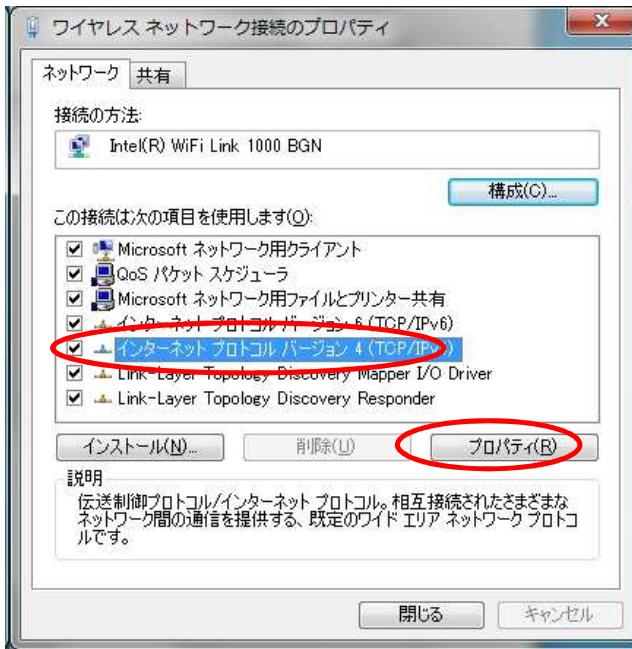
ワイヤレス ネットワーク接続のプロパティ

ネットワーク
共有

接続の方法:

Intel(R) WiFi Link 1000 BGN

構成(C)...

この接続は次の項目を使用します(O):

Microsoft ネットワーク用クライアント
QoS パケット スケジューラ
Microsoft ネットワーク用ファイルとプリンター共有
インターネット プロトコル バージョン 6 (TCP/IPv6)
インターネット プロトコル バージョン 4 (TCP/IPv4)
Link-Layer Topology Discovery Mapper I/O Driver
Link-Layer Topology Discovery Responder

インストール(N)...
削除(U)
プロパティ(R)

説明
伝送制御プロトコル/インターネット プロトコル。相互接続されたさまざまなネットワーク間の通信を提供する、既定のワイド エリア ネットワーク プロトコルです。

閉じる
キャンセル